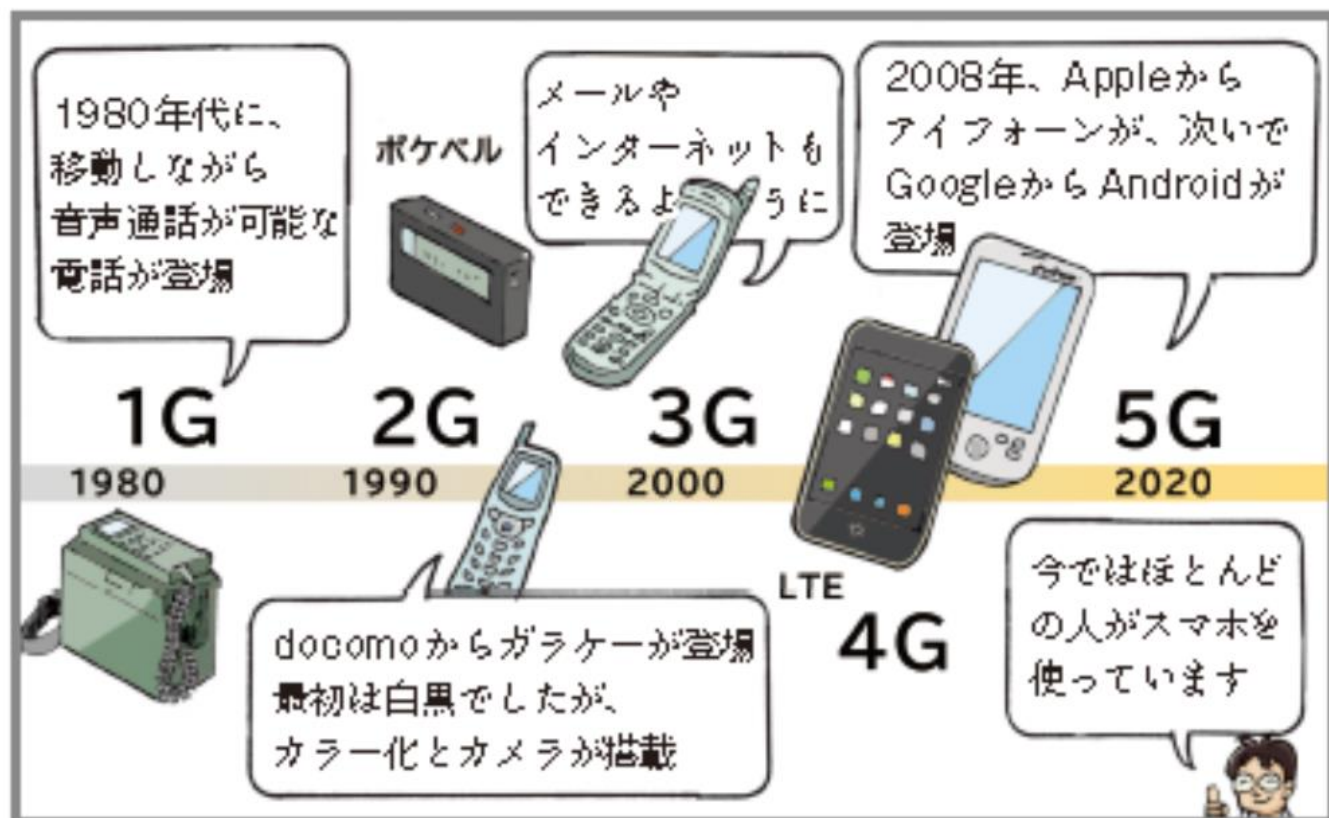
1980年代に、移動しながら音声通話が可能な電話が登場

ポケベル

メールやインターネットもできるように

2008年、Appleからアイフォーンが、次いでGoogleからAndroidが登場

1G

2G

3G

5G

1980

1990

2000

2020

LTE

4G

docomoからガラケーが登場
最初は白黒でしたが、
カラー化とカメラが搭載

今ではほとんどの人がスマホを使っています